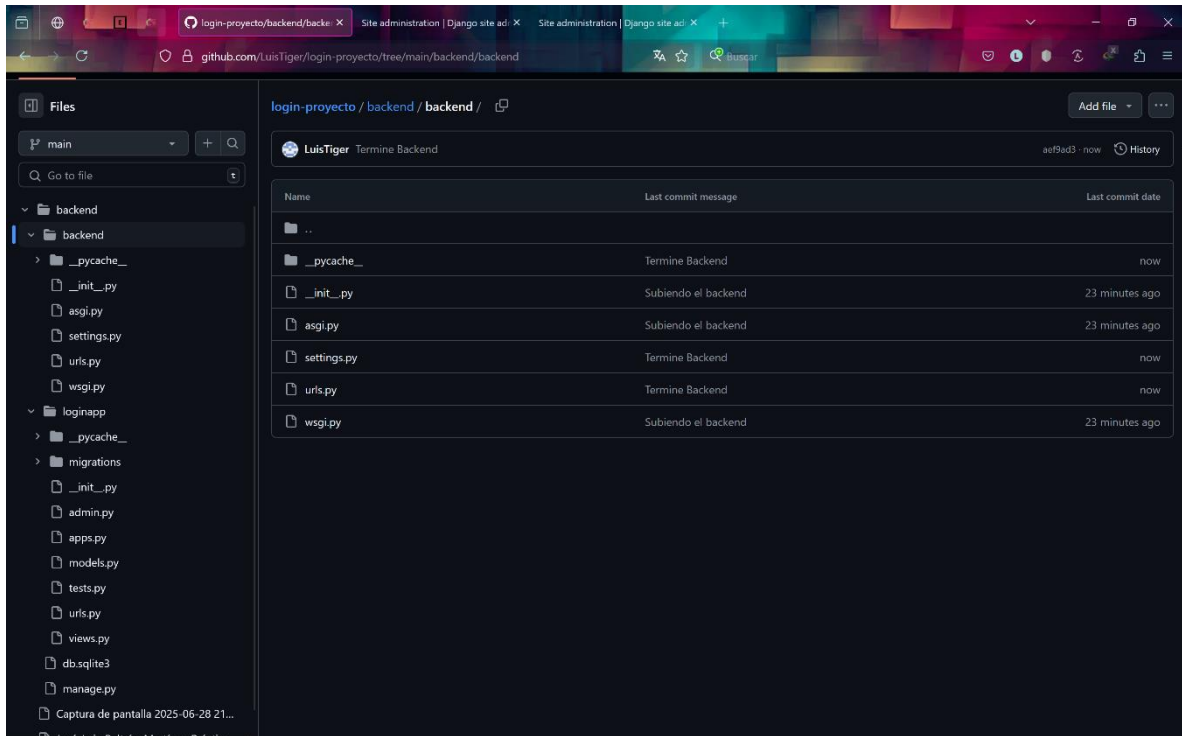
login-proyecto/backend/backe ×
Site administration | Django site adı ×
Site administration | Django site adı ×
+

github.com/LuisTiger/login-proyecto/tree/main/backend/backend
Buscar

Files
main
Go to file
t
backend
backend
__pycache__
__init__.py
asgi.py
settings.py
urls.py
wsgi.py
loginapp
__pycache__
migrations
__init__.py
admin.py
apps.py
models.py
tests.py
urls.py
views.py
db.sqlite3
manage.py
Captura de pantalla 2025-06-28 21...

login-proyecto / backend / backend /
Add file
...
LuisTiger Termine Backend
aef9ad3 · now
History

| Name | Last commit message | Last commit date |
|---|---|---|
| .. | | |
| __pycache__ | Termine Backend | now |
| __init__.py | Subiendo el backend | 23 minutes ago |
| asgi.py | Subiendo el backend | 23 minutes ago |
| settings.py | Termine Backend | now |
| urls.py | Termine Backend | now |
| wsgi.py | Subiendo el backend | 23 minutes ago |